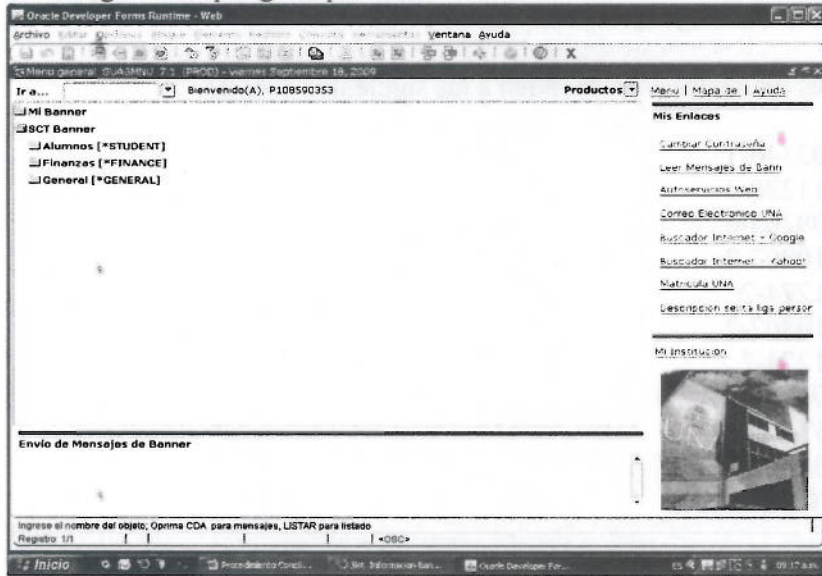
Oracle Developer Forms Runtime - Web

Archivo Editar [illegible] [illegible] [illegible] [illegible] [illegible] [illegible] Ventana Ayuda

Menu general GUAGMNU 7.1 (PROD) - viernes Septiembre 18, 2009

Ir a... Bienvenido(A), P108590353 Productos

Mi Banner
SCT Banner
Alumnos [*STUDENT]
Finanzas [*FINANCE]
General [*GENERAL]

Menu | Mapa de | Ayuda

Mis Enlaces

Cambiar Contraseña
Leer Mensajes de Bann
Autoservicios Web
Correo Electronico UNA
Buscador Internet - Google
Buscador Internet - Yahoo!
Matricula UNA
Descripcion seis fgs person

Mi Institucion

Envío de Mensajes de Banner

Ingrese el nombre del objeto; Oprima CDA para mensajes, LISTAR para listado
Registro 1/1 <OSC>

Inicio Procedimiento Consl... Sist. Informacion Ban... Oracle Developer For... 09:17 a.m.